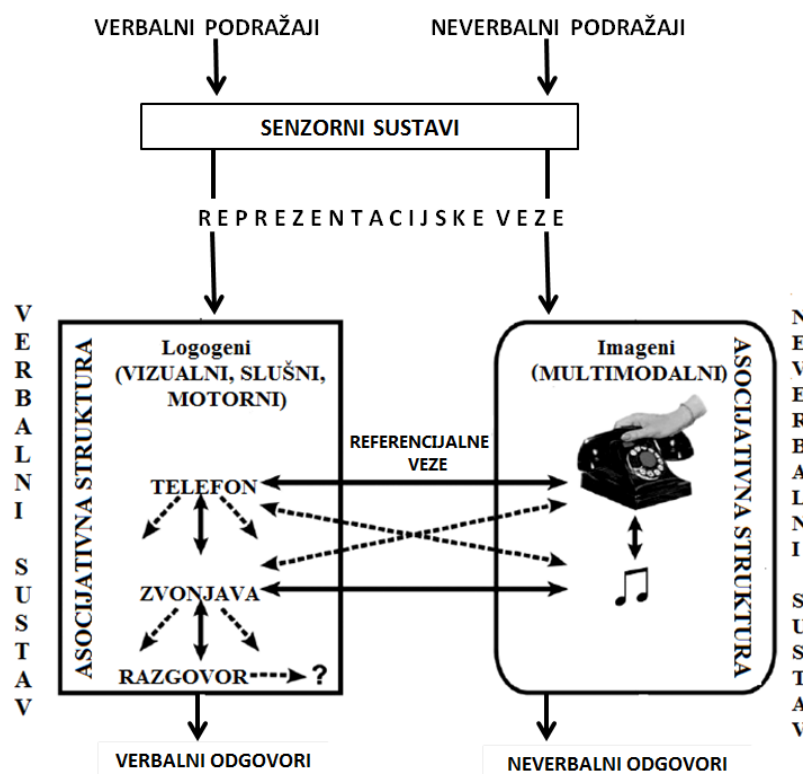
VERBALNI PODRAŽAJI

NEVERBALNI PODRAŽAJI

SENZORNI SUSTAVI

REPREZENTACIJSKE VEZE

VERBALNI SUSTAV

ASOCIJATIVNA STRUKTURA

Logogeni (VIZUALNI, SLUŠNI, MOTORNI)

TELEFON

ZVONJAVA

RAZGOVOR ?

REFERENCIJALNE VEZE

Imageni (MULTIMODALNI)

ASOCIJATIVNA STRUKTURA

NEVERBALNI SUSTAV

VERBALNI ODGOVORI

NEVERBALNI ODGOVORI